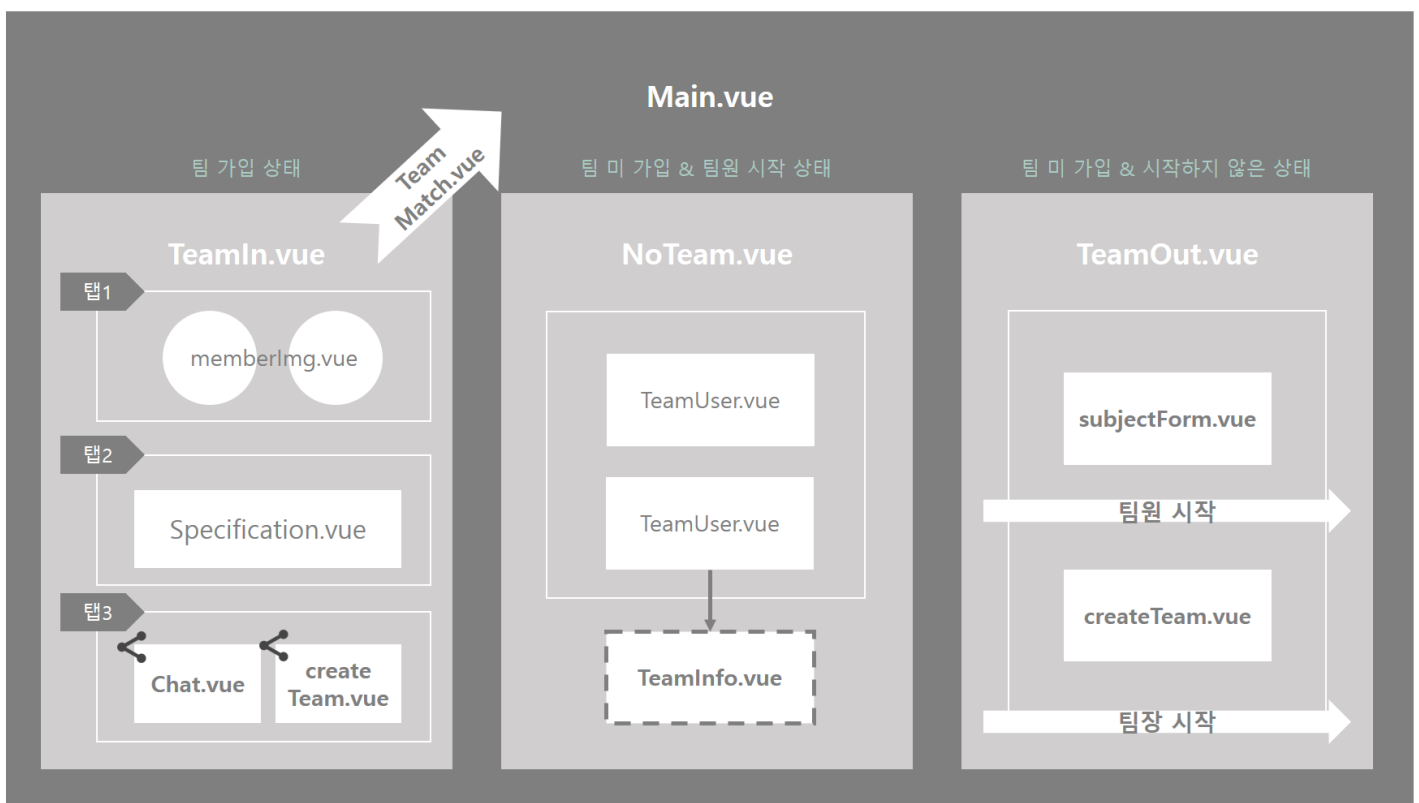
Main.vue

Team Match.vue

팀 가입 상태

TeamIn.vue

탭1

memberImg.vue

탭2

Specification.vue

탭3

Chat.vue

create Team.vue

팀 미 가입 & 팀원 시작 상태

NoTeam.vue

TeamUser.vue

TeamUser.vue

TeamInfo.vue

팀 미 가입 & 시작하지 않은 상태

TeamOut.vue

subjectForm.vue

팀원 시작

createTeam.vue

팀장 시작